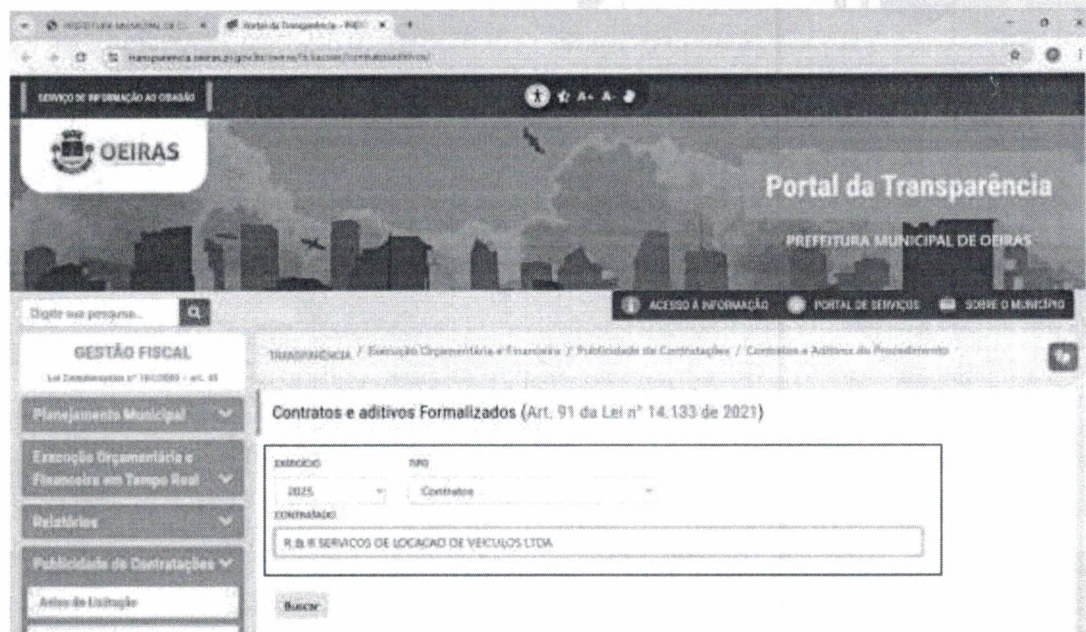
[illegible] Portal da Transparência - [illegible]

transparencia.oeiras.pi.gov.br/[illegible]

SERVIÇO DE INFORMAÇÃO AO CIDADÃO

A+ A-

OEIRAS

Portal da Transparência

PREFEITURA MUNICIPAL DE OEIRAS

Digite sua pesquisa...

ACESSO À INFORMAÇÃO PORTAL DE SERVIÇOS SOBRE O MUNICÍPIO

GESTÃO FISCAL

Lei Complementar nº 101/2000 - art. 48

TRANSPARÊNCIA / Execução Orçamentária e Financeira / Publicidade de Contratações / Contratos e Aditivos do Procedimento

Planejamento Municipal

Execução Orçamentária e Financeira em Tempo Real

Relatórios

Publicidade de Contratações

Avisos de Licitação

Contratos e aditivos Formalizados (Art. 91 da Lei nº 14.133 de 2021)

EXERCÍCIO
2025

TIPO
Contratos

CONTRATADO
R & R SERVICOS DE LOCACAO DE VEICULOS LTDA

Buscar